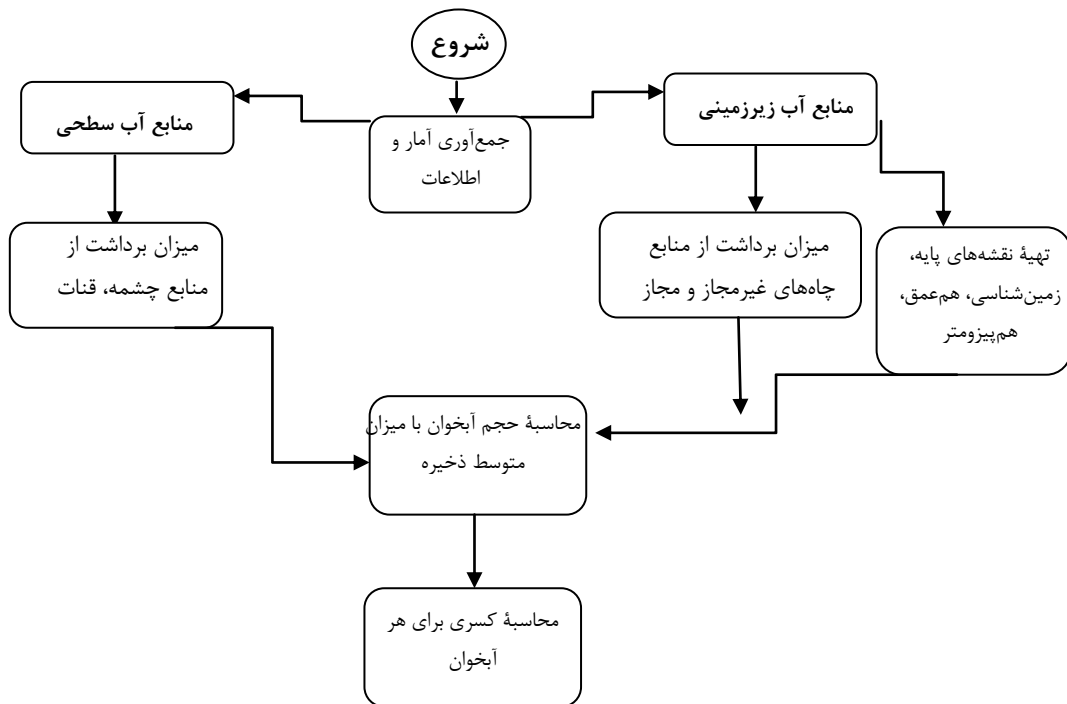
شروع

منابع آب سطحی

جمع‌آوری آمار و اطلاعات

منابع آب زیرزمینی

میزان برداشت از منابع چشمه، قنات

میزان برداشت از منابع چاه‌های غیرمجاز و مجاز

تهیهٔ نقشه‌های پایه، زمین‌شناسی، هم‌عمق، هم‌پیزومتر

محاسبهٔ حجم آبخوان با میزان متوسط ذخیره

محاسبهٔ کسری برای هر آبخوان